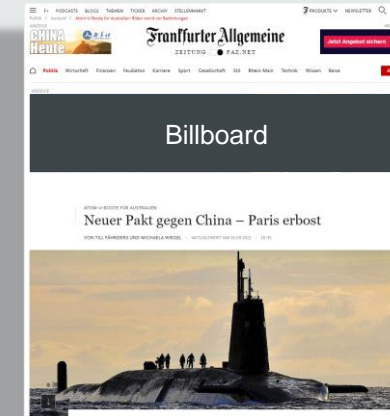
F+ PODCASTS BLOGS THEMEN TICKER ARCHIV STELLENMARKT

PRODUKTE NEWSLETTER

Politik / Ausland / Atom-U-Boote für Australien: Biden warnt vor Beziehungen

ANZEIGE

CHINA Heute

Frankfurter Allgemeine

ZEITUNG FAZ.NET

Jetzt Angebot sichern

Politik Wirtschaft Finanzen Feuilleton Karriere Sport Gesellschaft Stil Rhein-Main Technik Wissen Reise

ANZEIGE

Billboard

ATOM-U-BOOTE FÜR AUSTRALIEN

Neuer Pakt gegen China – Paris erbost

VON TILL FÄHNDERS UND MICHAELA WIEGEL · AKTUALISIERT AM 16.09.2021 · 15:39